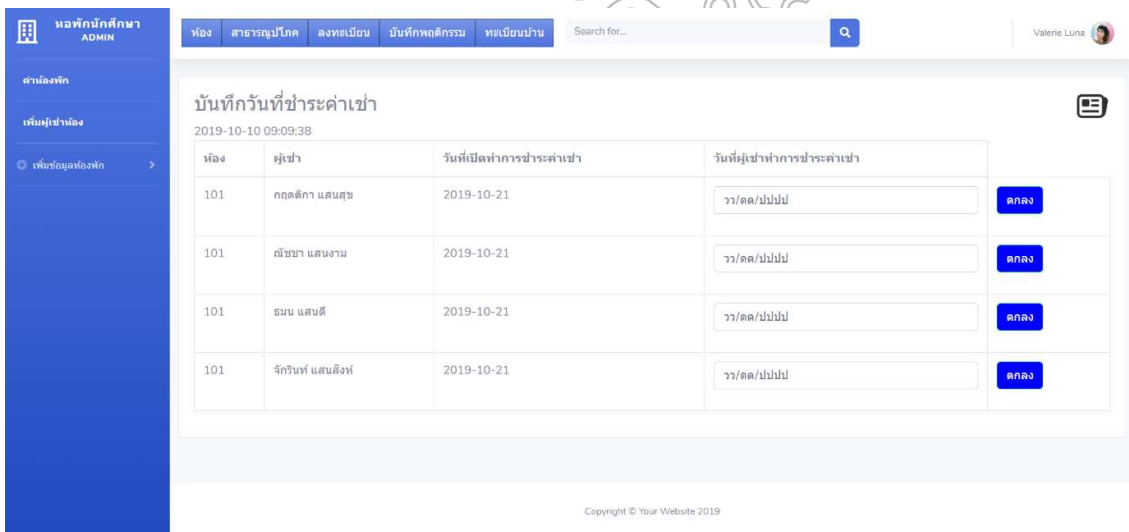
หอพักนักศึกษา
ADMIN

ค่าห้องพัก

เพิ่มผู้เช่าห้อง

เพิ่มข้อมูลห้องพัก >

ห้อง สาธารณูปโภค ลงทะเบียน บันทึกพฤติกรรม ทะเบียนบ้าน Search for...

Valerie Luna

บันทึกวันที่ชำระค่าเช่า
2019-10-10 09:09:38

| ห้อง | ผู้เช่า | วันที่เปิดทำการชำระค่าเช่า | วันที่ผู้เช่าทำการชำระค่าเช่า | |
|---|---|---|---|---|
| 101 | กฤตติกา แสนสุข | 2019-10-21 | วว/ดด/ปปปป | ตกลง |
| 101 | ณัชชา แสนงาม | 2019-10-21 | วว/ดด/ปปปป | ตกลง |
| 101 | ธมน แสนดี | 2019-10-21 | วว/ดด/ปปปป | ตกลง |
| 101 | จักรินท์ แสนสิงห์ | 2019-10-21 | วว/ดด/ปปปป | ตกลง |

Copyright © Your Website 2019